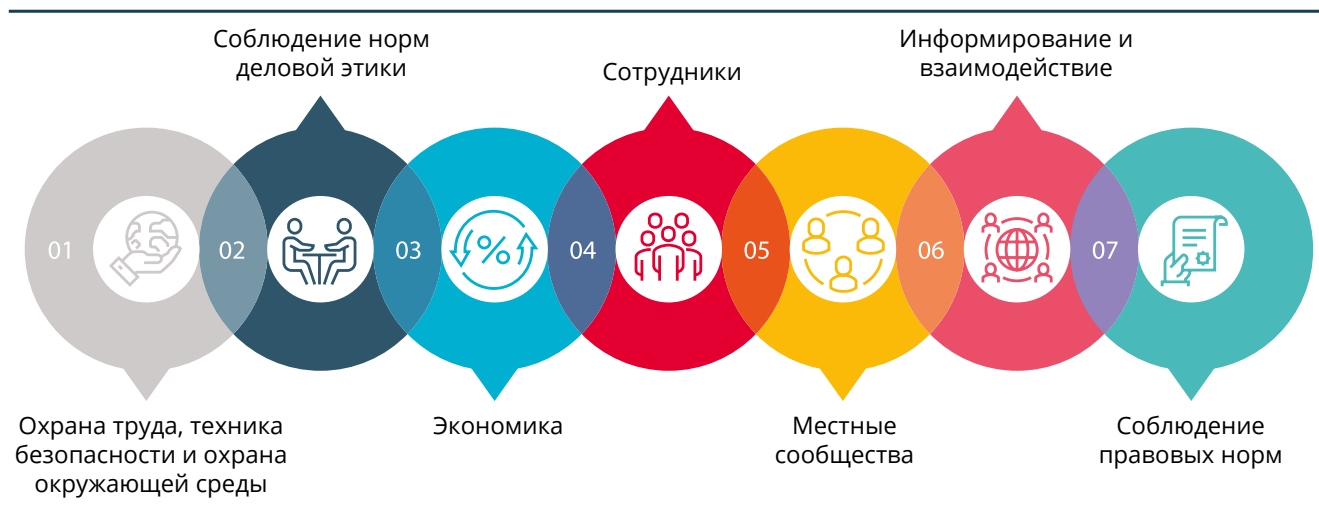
Соблюдение норм деловой этики

Сотрудники

Информирование и взаимодействие

01

02

03

04

05

06

07

Охрана труда, техника безопасности и охрана окружающей среды

Экономика

Местные сообщества

Соблюдение правовых норм